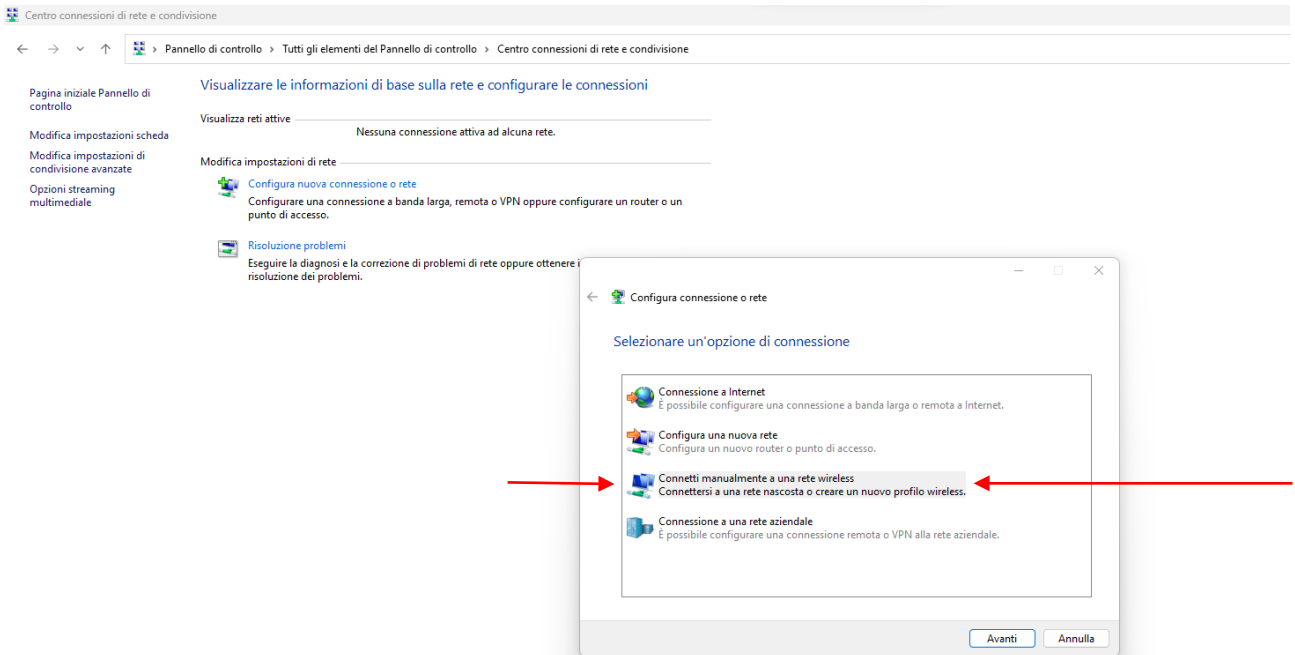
Centro connessioni di rete e condivisione

Pannello di controllo > Tutti gli elementi del Pannello di controllo > Centro connessioni di rete e condivisione

Pagina iniziale Pannello di controllo

Modifica impostazioni scheda

Modifica impostazioni di condivisione avanzate

Opzioni streaming multimediale

Visualizzare le informazioni di base sulla rete e configurare le connessioni

Visualizza reti attive

Nessuna connessione attiva ad alcuna rete.

Modifica impostazioni di rete

Configura nuova connessione o rete

Configurare una connessione a banda larga, remota o VPN oppure configurare un router o un punto di accesso.

Risoluzione problemi

Eseguire la diagnosi e la correzione di problemi di rete oppure ottenere i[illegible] risoluzione dei problemi.

Configura connessione o rete

Selezionare un'opzione di connessione

Connessione a Internet
È possibile configurare una connessione a banda larga o remota a Internet.

Configura una nuova rete
Configura un nuovo router o punto di accesso.

Connetti manualmente a una rete wireless
Connettersi a una rete nascosta o creare un nuovo profilo wireless.

Connessione a una rete aziendale
È possibile configurare una connessione remota o VPN alla rete aziendale.

Avanti

Annulla